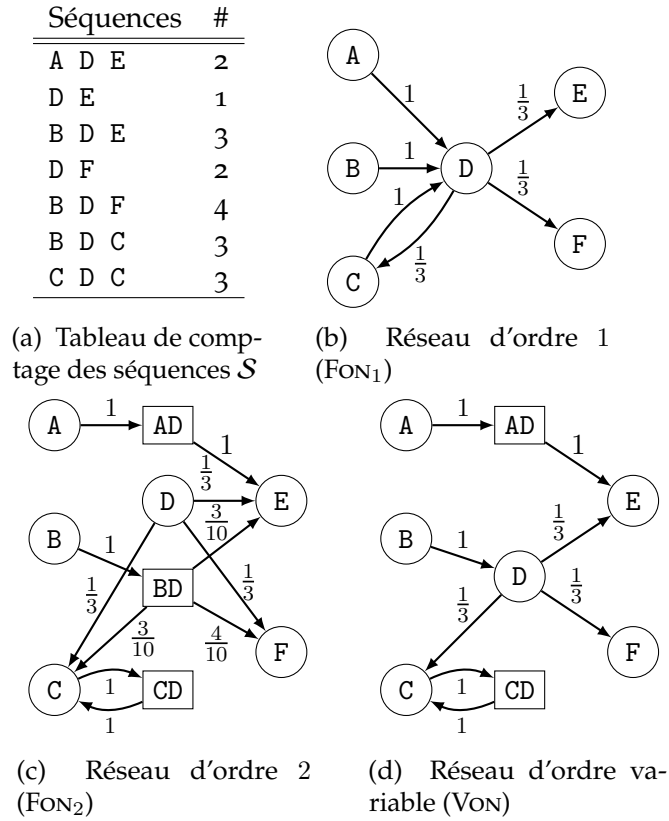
| Séquences | # |
|---|---|
| A D E | 2 |
| D E | 1 |
| B D E | 3 |
| D F | 2 |
| B D F | 4 |
| B D C | 3 |
| C D C | 3 |

(a) Tableau de comptage des séquences $\mathcal{S}$

A
B
C
D
E
F
1
1
1
$\frac{1}{3}$
$\frac{1}{3}$
$\frac{1}{3}$

(b) Réseau d'ordre 1 (FON$_1$)

A
AD
1
1
D
E
$\frac{1}{3}$
$\frac{3}{10}$
B
1
BD
$\frac{1}{3}$
$\frac{1}{3}$
$\frac{3}{10}$
$\frac{4}{10}$
F
C
1
CD
1

(c) Réseau d'ordre 2 (FON$_2$)

A
AD
1
1
E
$\frac{1}{3}$
B
1
D
$\frac{1}{3}$
$\frac{1}{3}$
F
C
1
CD
1

(d) Réseau d'ordre variable (VON)